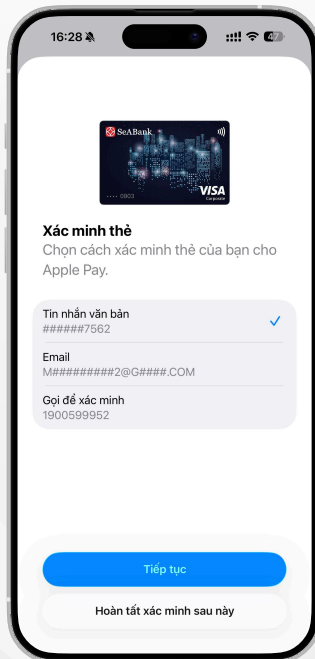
16:28

47

SeABank

•••• 0803

VISA
Corporate

Xác minh thẻ
Chọn cách xác minh thẻ của bạn cho Apple Pay.

Tin nhắn văn bản
######7562

Email
M#########2@G####.COM

Gọi để xác minh
1900599952

Tiếp tục

Hoàn tất xác minh sau này